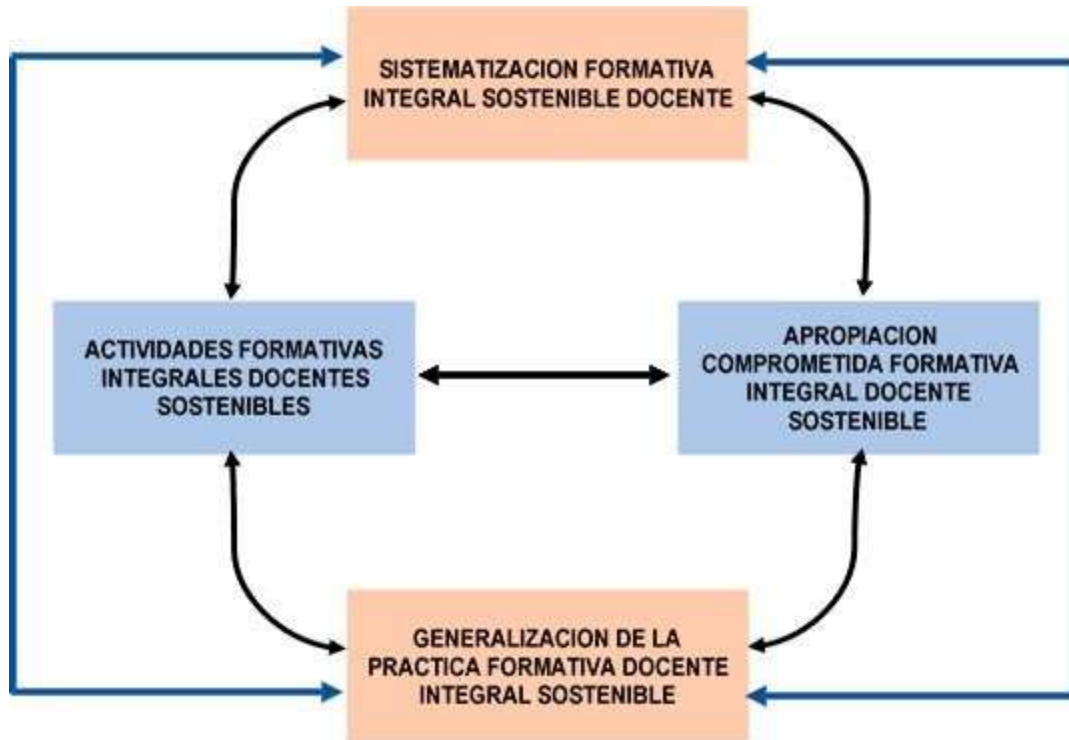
SISTEMATIZACION FORMATIVA INTEGRAL SOSTENIBLE DOCENTE

ACTIVIDADES FORMATIVAS INTEGRALES DOCENTES SOSTENIBLES

APROPIACION COMPROMETIDA FORMATIVA INTEGRAL DOCENTE SOSTENIBLE

GENERALIZACION DE LA PRACTICA FORMATIVA DOCENTE INTEGRAL SOSTENIBLE